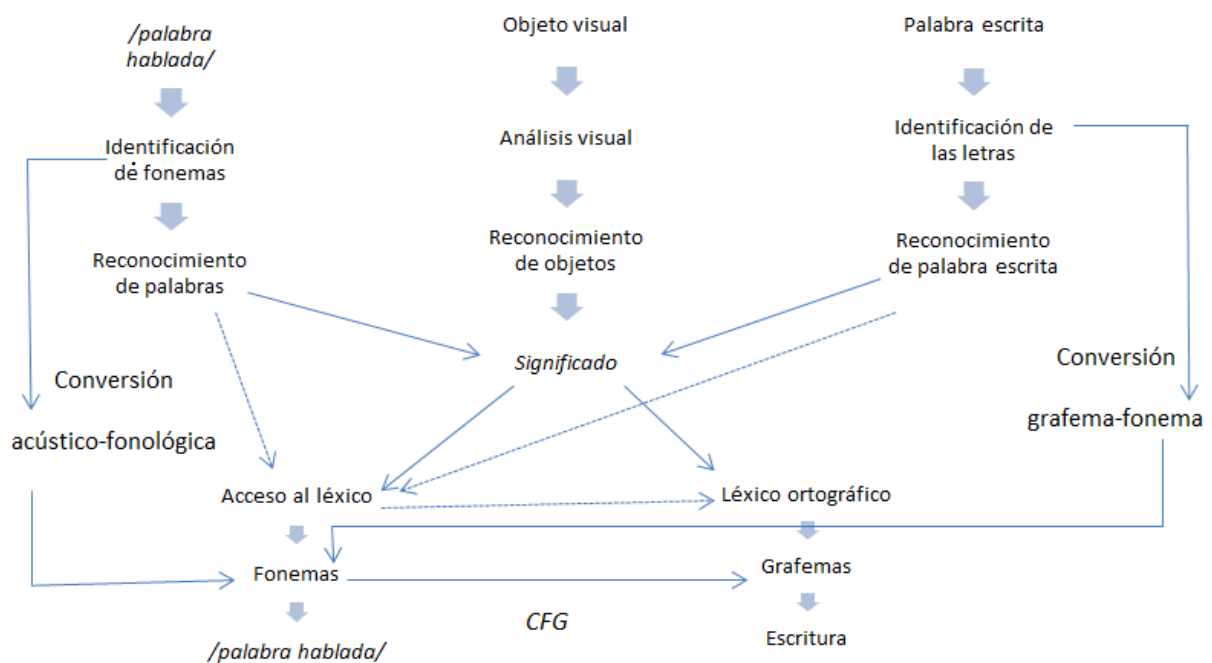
/palabra hablada/

Identificación de fonemas

Reconocimiento de palabras

Conversión

acústico-fonológica

Objeto visual

Análisis visual

Reconocimiento de objetos

Significado

Palabra escrita

Identificación de las letras

Reconocimiento de palabra escrita

Conversión

grafema-fonema

Acceso al léxico

Léxico ortográfico

Fonemas

Grafemas

CFG

/palabra hablada/

Escritura